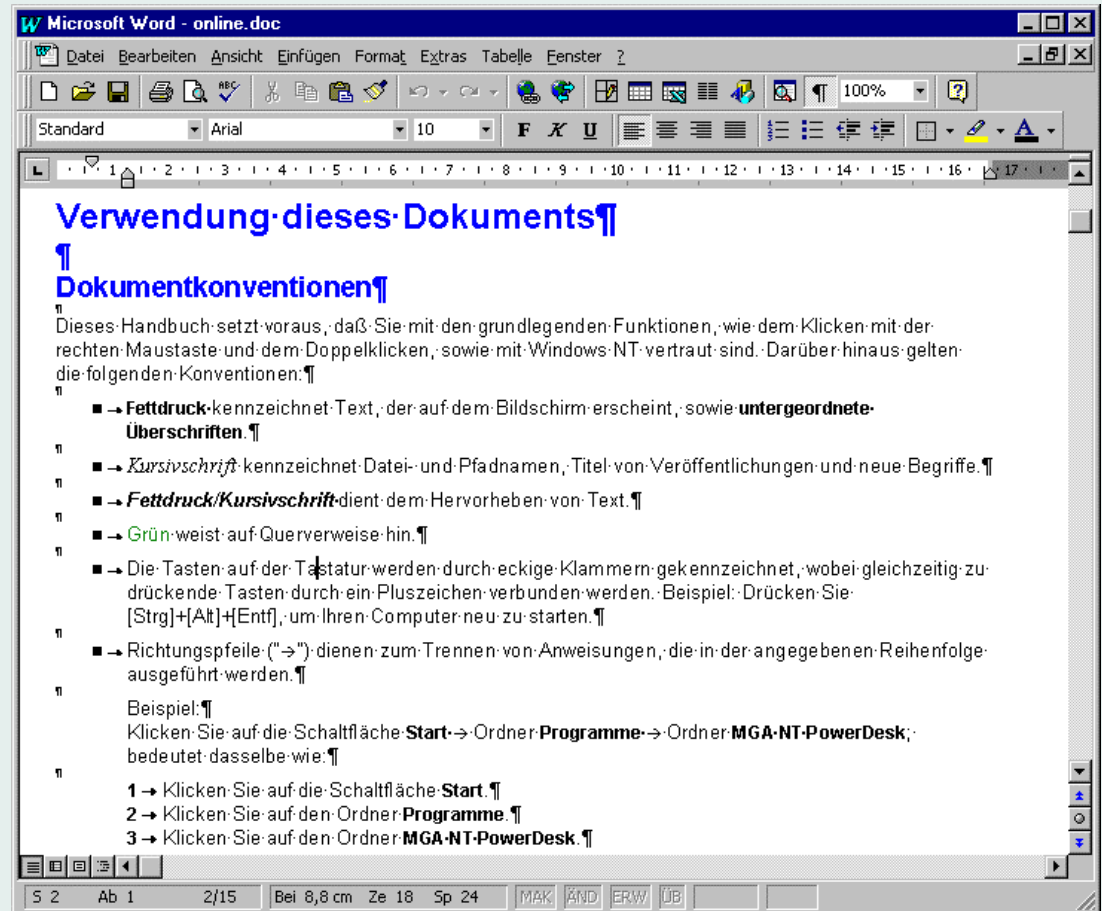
Microsoft Word - online.doc

Datei Bearbeiten Ansicht Einfügen Format Extras Tabelle Fenster ?

100%

Standard Arial 10 F K U

1 2 3 4 5 6 7 8 9 10 11 12 13 14 15 16 17

Verwendung·dieses·Dokuments¶
¶
Dokumentkonventionen¶
¶
Dieses·Handbuch·setzt·voraus,·daß·Sie·mit·den·grundlegenden·Funktionen,·wie·dem·Klicken·mit·der·rechten·Maustaste·und·dem·Doppelklicken,·sowie·mit·Windows·NT·vertraut·sind.·Darüber·hinaus·gelten·die·folgenden·Konventionen:¶
¶
■→Fettdruck·kennzeichnet·Text,·der·auf·dem·Bildschirm·erscheint,·sowie·untergeordnete·Überschriften.¶
¶
■→Kursivschrift·kennzeichnet·Datei-·und·Pfadnamen,·Titel·von·Veröffentlichungen·und·neue·Begriffe.¶
¶
■→Fettdruck/Kursivschrift·dient·dem·Hervorheben·von·Text.¶
¶
■→Grün·weist·auf·Querverweise·hin.¶
¶
■→Die·Tasten·auf·der·Tastatur·werden·durch·eckige·Klammern·gekennzeichnet,·wobei·gleichzeitig·zu·drückende·Tasten·durch·ein·Pluszeichen·verbunden·werden.·Beispiel:·Drücken·Sie·[Strg]+[Alt]+[Entf],·um·Ihren·Computer·neu·zu·starten.¶
¶
■→Richtungspfeile·("→")·dienen·zum·Trennen·von·Anweisungen,·die·in·der·angegebenen·Reihenfolge·ausgeführt·werden.¶
¶
Beispiel:¶
Klicken·Sie·auf·die·Schaltfläche·Start·→·Ordner·Programme·→·Ordner·MGA·NT·PowerDesk;·bedeutet·dasselbe·wie:¶
¶
1→Klicken·Sie·auf·die·Schaltfläche·Start.¶
2→Klicken·Sie·auf·den·Ordner·Programme.¶
3→Klicken·Sie·auf·den·Ordner·MGA·NT·PowerDesk.¶

S 2 Ab 1 2/15 Bei 8,8 cm Ze 18 Sp 24 MAK ÄND ERW ÜB